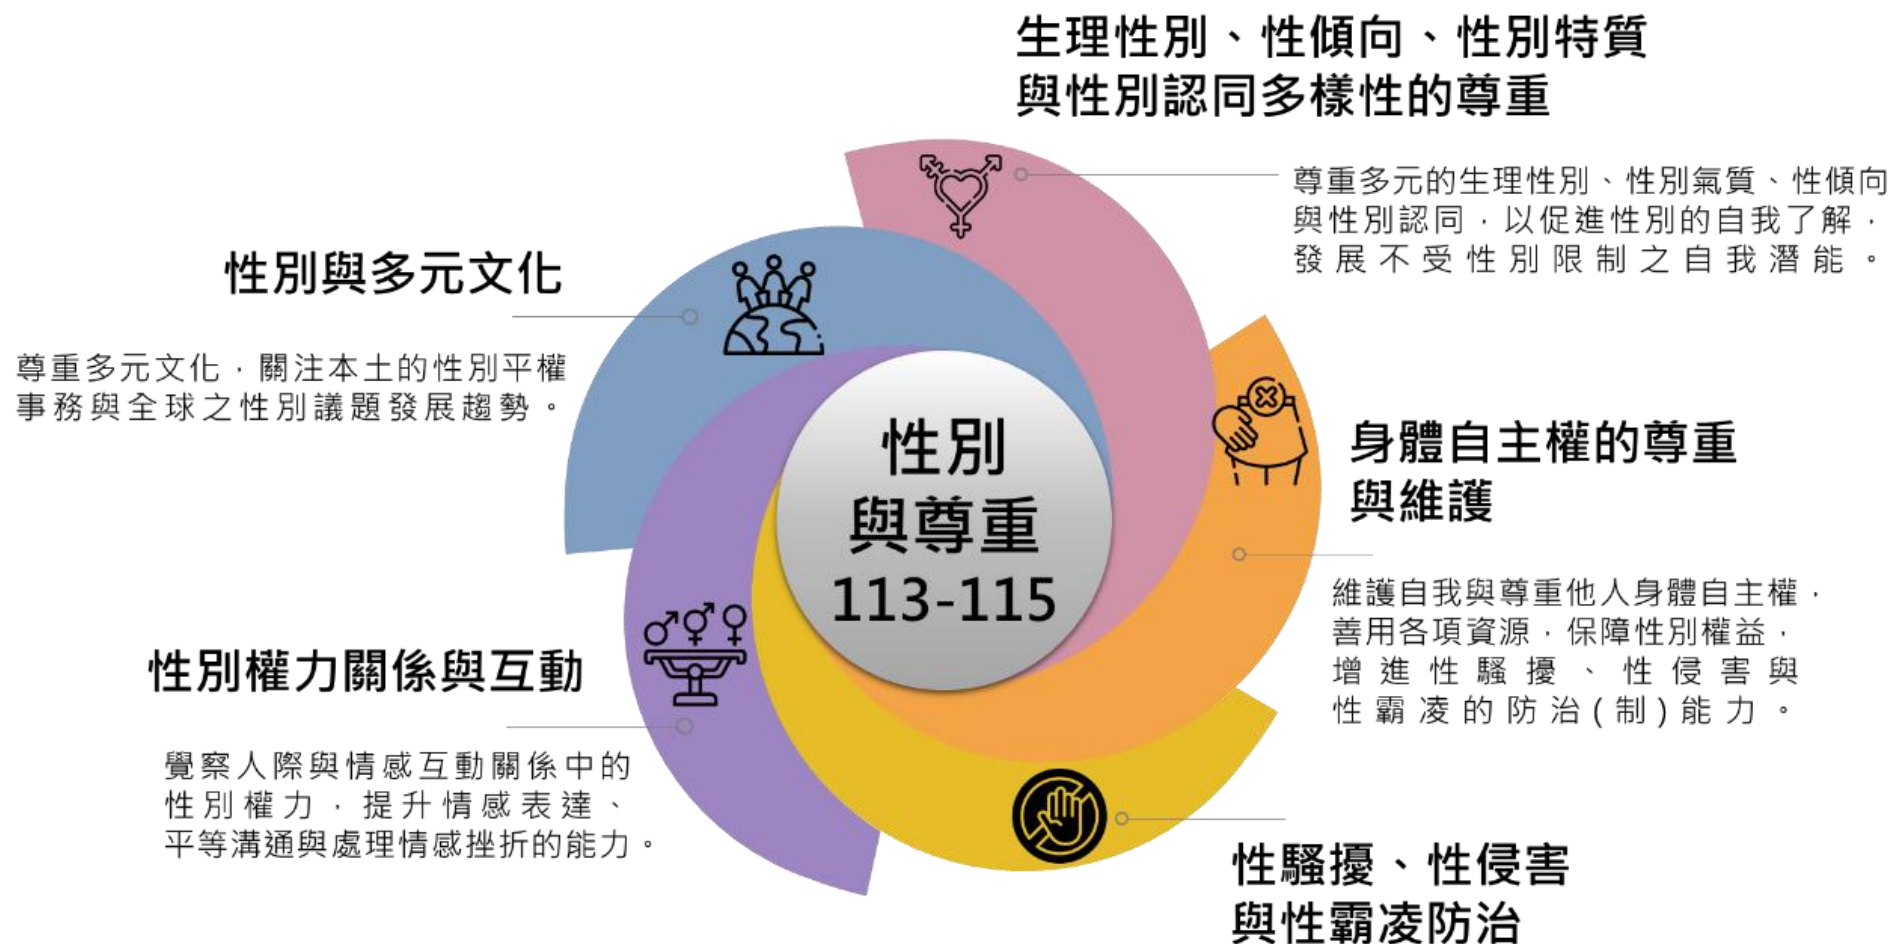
生理性別、性傾向、性別特質與性別認同多樣性的尊重

尊重多元的生理性別、性別氣質、性傾向與性別認同，以促進性別的自我了解，發展不受性別限制之自我潛能。

性別與多元文化

尊重多元文化，關注本土的性別平權事務與全球之性別議題發展趨勢。

性別與尊重 113-115

身體自主權的尊重與維護

維護自我與尊重他人身體自主權，善用各項資源，保障性別權益，增進性騷擾、性侵害與性霸凌的防治(制)能力。

性別權力關係與互動

覺察人際與情感互動關係中的性別權力，提升情感表達、平等溝通與處理情感挫折的能力。

性騷擾、性侵害與性霸凌防治